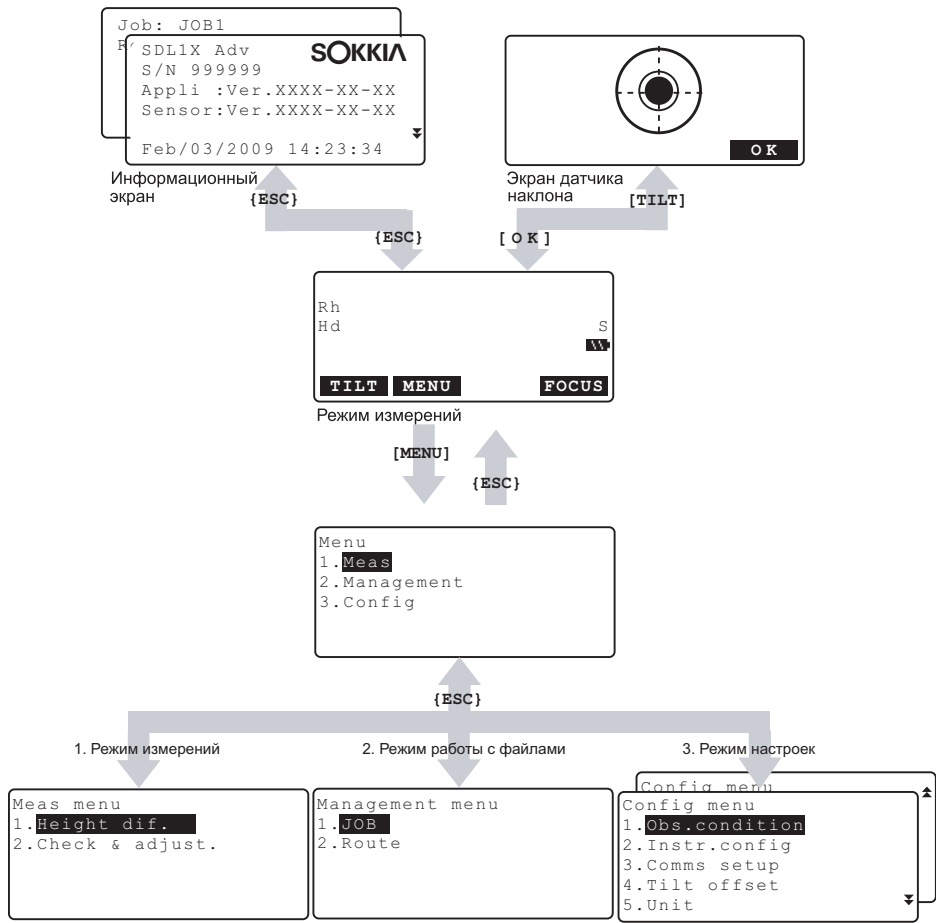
Job: JOB1
R
SDL1X Adv
SOKKIA
S/N 999999
Appli :Ver.XXXX-XX-XX
Sensor:Ver.XXXX-XX-XX
Feb/03/2009 14:23:34

Информационный экран

OK

Экран датчика наклона

{ESC}

[TILT]

{ESC}

[OK]

Rh
Hd
S

TILT MENU FOCUS

Режим измерений

[MENU]

{ESC}

Menu
1.Meas
2.Management
3.Config

{ESC}

1. Режим измерений

2. Режим работы с файлами

3. Режим настроек

Meas menu
1.Height dif.
2.Check & adjust.

Management menu
1.JOB
2.Route

Config menu
Config menu
1.Obs.condition
2.Instr.config
3.Comms setup
4.Tilt offset
5.Unit